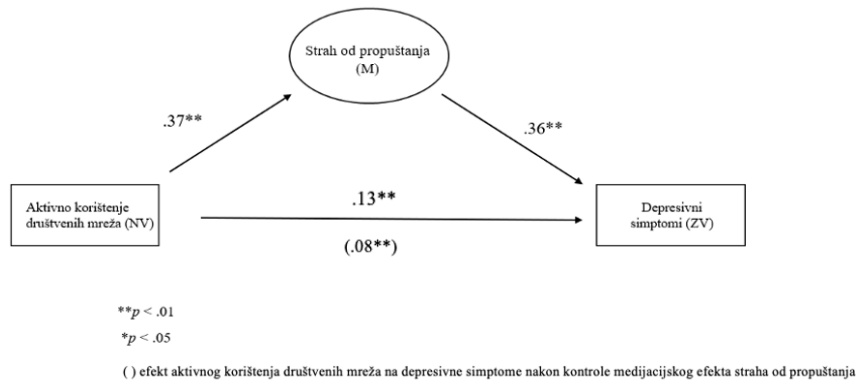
Strah od propuštanja (M)

.37**

.36**

Aktivno korištenje društvenih mreža (NV)

.13**

(.08**)

Depresivni simptomi (ZV)

**$p$ < .01

*$p$ < .05

( ) efekt aktivnog korištenja društvenih mreža na depresivne simptome nakon kontrole medijacijskog efekta straha od propuštanja